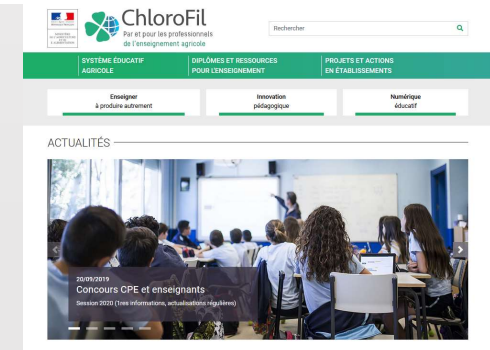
MINISTÈRE DE L'AGRICULTURE ET DE L'ALIMENTATION

ChloroFil
Par et pour les professionnels de l'enseignement agricole

Rechercher

SYSTÈME ÉDUCATIF AGRICOLE
DIPLÔMES ET RESSOURCES POUR L'ENSEIGNEMENT
PROJETS ET ACTIONS EN ÉTABLISSEMENTS

Enseigner
à produire autrement

Innovation
pédagogique

Numérique
éducatif

ACTUALITÉS

20/09/2019
Concours CPE et enseignants
Session 2020 (1res informations, actualisations régulières)